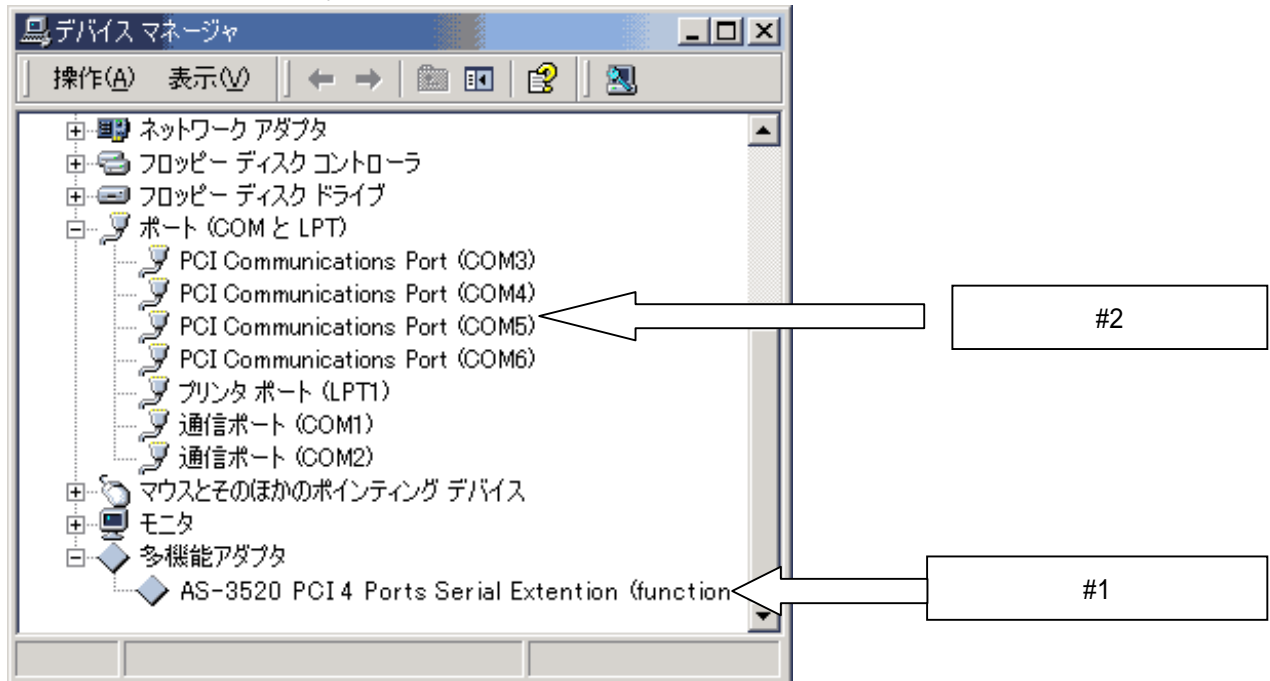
デバイス マネージャ

操作(A) 表示(V)

ネットワーク アダプタ
フロッピー ディスク コントローラ
フロッピー ディスク ドライブ
ポート (COM と LPT)
PCI Communications Port (COM3)
PCI Communications Port (COM4)
PCI Communications Port (COM5)
PCI Communications Port (COM6)
プリンタ ポート (LPT1)
通信ポート (COM1)
通信ポート (COM2)
マウスとそのほかのポインティング デバイス
モニタ
多機能アダプタ
AS-3520 PCI 4 Ports Serial Extention (function

#2

#1